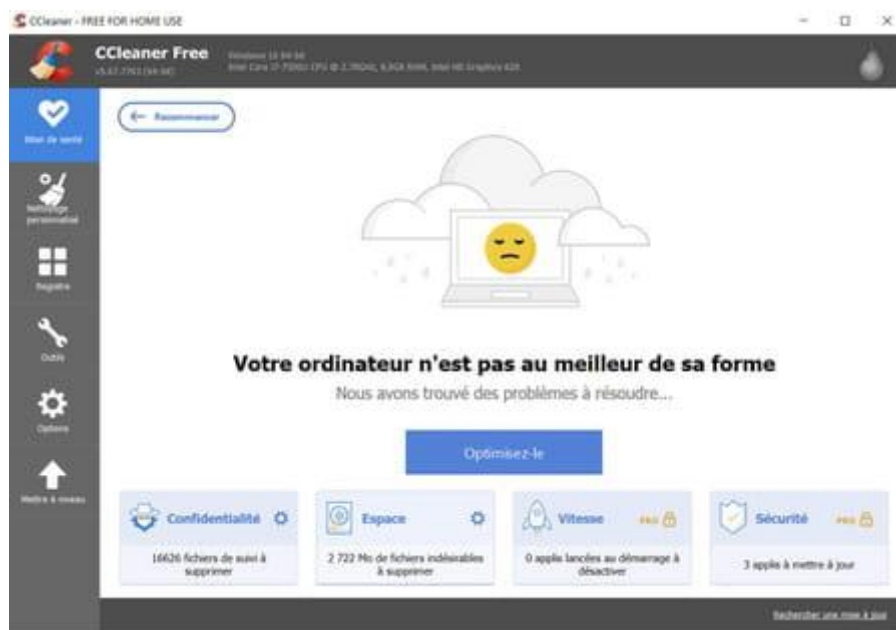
CCleaner - FREE FOR HOME USE

CCleaner Free
v5.63.7540 (64-bit)
Windows 10 64-bit
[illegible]

Bilan de santé
Nettoyage personnalisé
Registre
Outils
Options
Mettre à niveau

Recommencer

Votre ordinateur n'est pas au meilleur de sa forme
Nous avons trouvé des problèmes à résoudre...

Optimisez-le

Confidentialité
16626 fichiers de suivi à supprimer

Espace
2 722 Mo de fichiers indésirables à supprimer

Vitesse PRO
0 applis lancées au démarrage à désactiver

Sécurité PRO
3 applis à mettre à jour

Rechercher une mise à jour